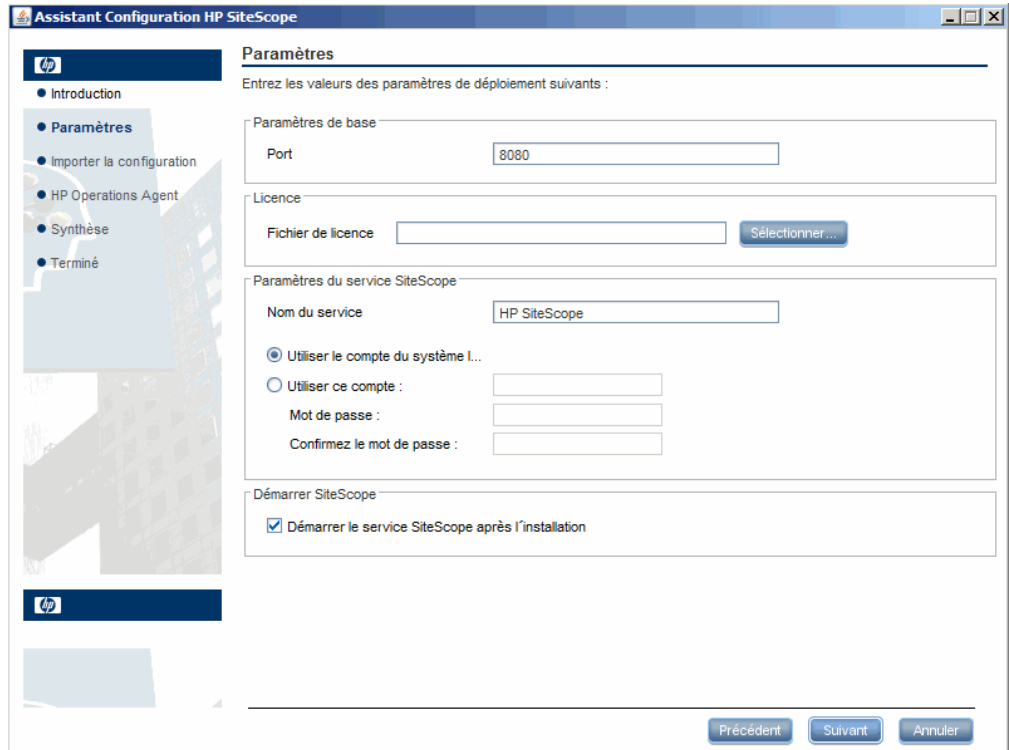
Assistant Configuration HP SiteScope

hp

Introduction

Paramètres

Importer la configuration

HP Operations Agent

Synthèse

Terminé

hp

Paramètres

Entrez les valeurs des paramètres de déploiement suivants :

Paramètres de base

Port 8080

Licence

Fichier de licence Sélectionner...

Paramètres du service SiteScope

Nom du service HP SiteScope

Utiliser le compte du système l...

Utiliser ce compte :

Mot de passe :

Confirmez le mot de passe :

Démarrer SiteScope

Démarrer le service SiteScope après l´installation

Précédent Suivant Annuler